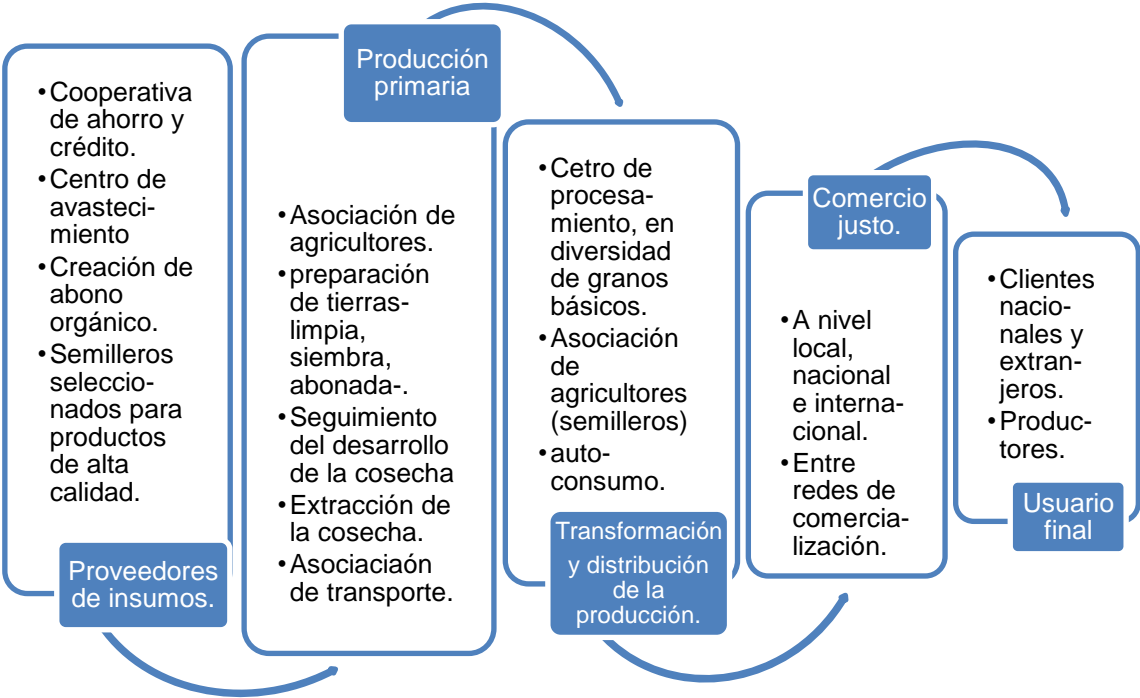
• Cooperativa de ahorro y crédito.
• Centro de avastecimiento
• Creación de abono orgánico.
• Semilleros seleccionados para productos de alta calidad.

Proveedores de insumos.

Producción primaria

• Asociación de agricultores.
• preparación de tierras-limpia, siembra, abonada-.
• Seguimiento del desarrollo de la cosecha
• Extracción de la cosecha.
• Asociaciaón de transporte.

• Cetro de procesamiento, en diversidad de granos básicos.
• Asociación de agricultores (semilleros)
• autoconsumo.

Transformación y distribución de la producción.

Comercio justo.

• A nivel local, nacional e internacional.
• Entre redes de comercialización.

• Clientes nacionales y extranjeros.
• Productores.

Usuario final